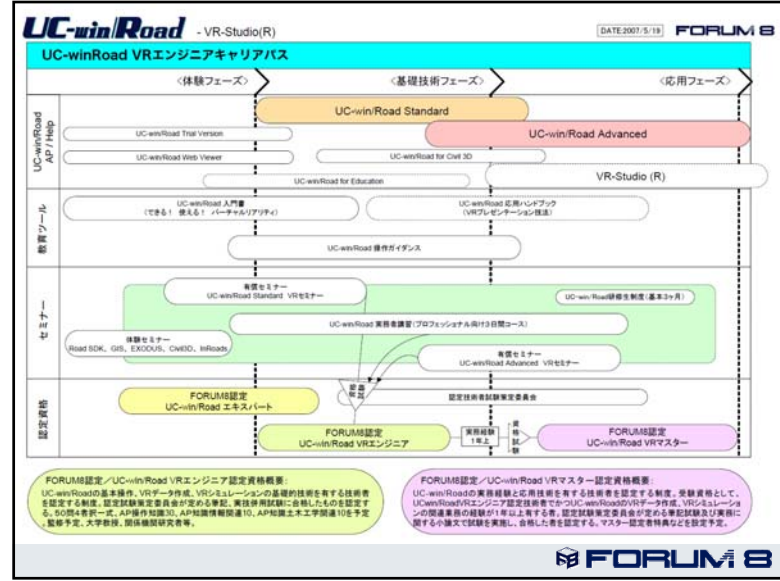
UC-win/Road - VR-Studio(R)

DATE:2007/5/19

FORUM 8

UC-win/Road VRエンジニアキャリアパス

〈体験フェーズ〉

〈基礎技術フェーズ〉

〈応用フェーズ〉

UC-win/Road AP / Help

UC-win/Road Standard

UC-win/Road Advanced

UC-win/Road Trial Version

UC-win/Road Web Viewer

UC-win/Road for Civil 3D

UC-win/Road for Education

VR-Studio (R)

教育ツール

UC-win/Road 入門書 (できる! 使える! バーチャルリアリティ)

UC-win/Road 応用ハンドブック (VRプレゼンテーション技法)

UC-win/Road 操作ガイダンス

セミナー

有償セミナー UC-win/Road Standard VRセミナー

UC-win/Road研修生制度(基本3ヶ月)

UC-win/Road 実務者講習(プロフェッショナル向け3日間コース)

体験セミナー Road SDK、GIS、EXODUS、Civil3D、InRoads

有償セミナー UC-win/Road Advanced VRセミナー

認定資格

FORUM8認定 UC-win/Road エキスパート

受験資格

認定技術者試験策定委員会

FORUM8認定 UC-win/Road VRエンジニア

実務経験1年上

資格取得

FORUM8認定 UC-win/Road VRマスター

FORUM8認定/UC-win/Road VRエンジニア認定資格概要:
UC-win/Roadの基本操作、VRデータ作成、VRシミュレーションの基礎的技術を有する技術者を認定する制度。認定試験策定委員会が定める筆記、実技併用試験に合格したものを認定する。50問4者択一式、AP操作知識30、AP知識情報関連10、AP知識土木工学関連10を予定。監修予定、大学教授、関係機関研究者等。

FORUM8認定/UC-win/Road VRマスター認定資格概要:
UC-win/Roadの実務経験と応用技術を有する技術者を認定する制度。受験資格として、UCwin/RoadVRエンジニア認定技術者でかつUC-win/RoadのVRデータ作成、VRシミュレーションの関連業務の経験が1年以上有する者。認定試験策定委員会が定める筆記試験及び実務に関する小論文で試験を実施し、合格した者を認定する。マスター認定者特典などを設定予定。

FORUM 8